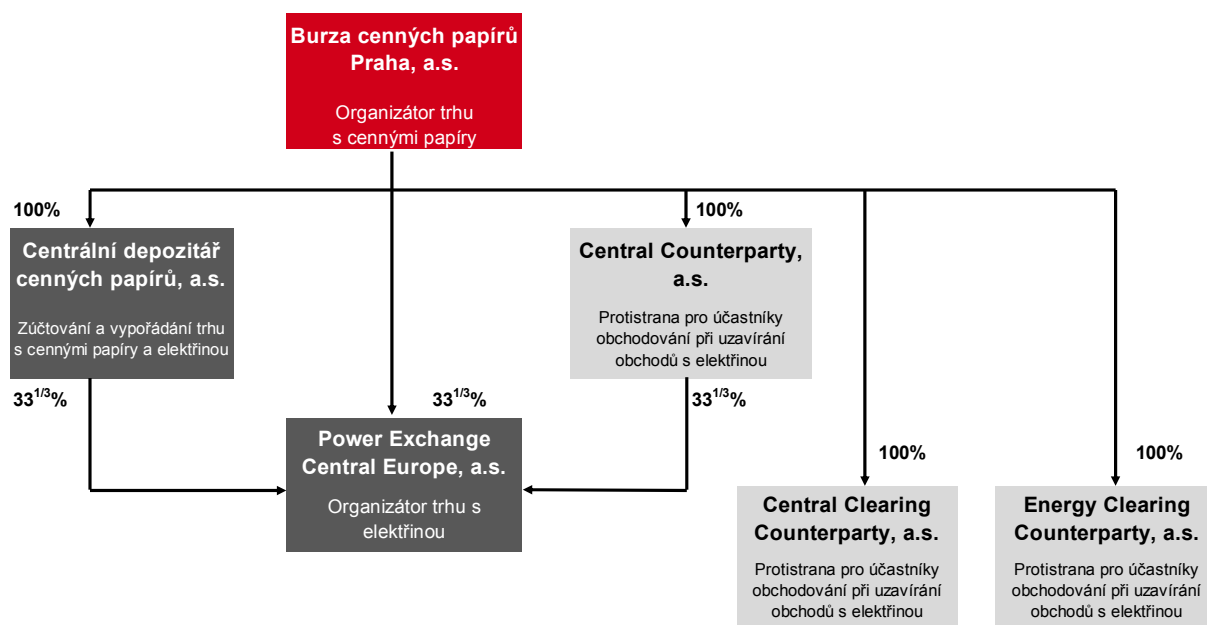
Burza cenných papírů Praha, a.s.

Organizátor trhu s cennými papíry

100%

Centrální depozitář cenných papírů, a.s.

Zúčtování a vypořádání trhu s cennými papíry a elektřinou

100%

Central Counterparty, a.s.

Protistrana pro účastníky obchodování při uzavírání obchodů s elektřinou

$33^{1/3}\%$

$33^{1/3}\%$

$33^{1/3}\%$

Power Exchange Central Europe, a.s.

Organizátor trhu s elektřinou

100%

Central Clearing Counterparty, a.s.

Protistrana pro účastníky obchodování při uzavírání obchodů s elektřinou

100%

Energy Clearing Counterparty, a.s.

Protistrana pro účastníky obchodování při uzavírání obchodů s elektřinou